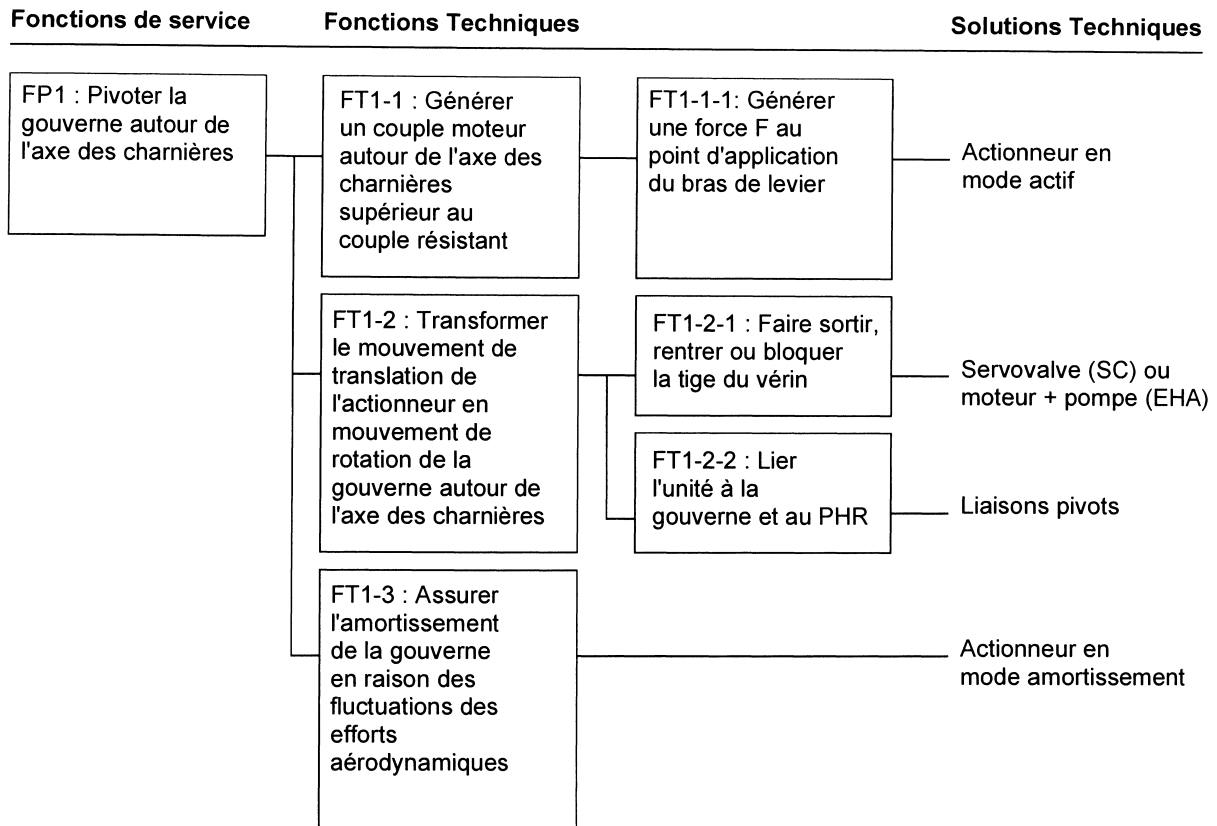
Fonctions de service

Fonctions Techniques

Solutions Techniques

FP1 : Pivoter la gouverne autour de l'axe des charnières

FT1-1 : Générer un couple moteur autour de l'axe des charnières supérieur au couple résistant

FT1-1-1: Générer une force F au point d'application du bras de levier

Actionneur en mode actif

FT1-2 : Transformer le mouvement de translation de l'actionneur en mouvement de rotation de la gouverne autour de l'axe des charnières

FT1-2-1 : Faire sortir, rentrer ou bloquer la tige du vérin

Servovalve (SC) ou moteur + pompe (EHA)

FT1-2-2 : Lier l'unité à la gouverne et au PHR

Liaisons pivots

FT1-3 : Assurer l'amortissement de la gouverne en raison des fluctuations des efforts aérodynamiques

Actionneur en mode amortissement